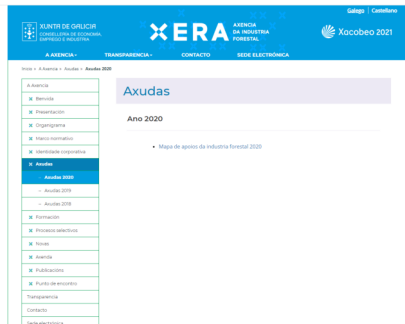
Galego | Castellano

XUNTA DE GALICIA
CONSELLERÍA DE ECONOMÍA, EMPREGO E INDUSTRIA

XERA
AXENCIA DA INDUSTRIA FORESTAL

Xacobeo 2021

A AXENCIA
TRANSPARENCIA
CONTACTO
SEDE ELECTRÓNICA

Inicio > A Axencia > Axudas > Axudas 2020

A Axencia
Benvida
Presentación
Organigrama
Marco normativo
Identidade corporativa
Axudas
Axudas 2020
Axudas 2019
Axudas 2018
Formación
Procesos selectivos
Novas
Axenda
Publicacións
Punto de encontro
Transparencia
Contacto
Sede electrónica

Axudas

Ano 2020

Mapa de apoios da industria forestal 2020